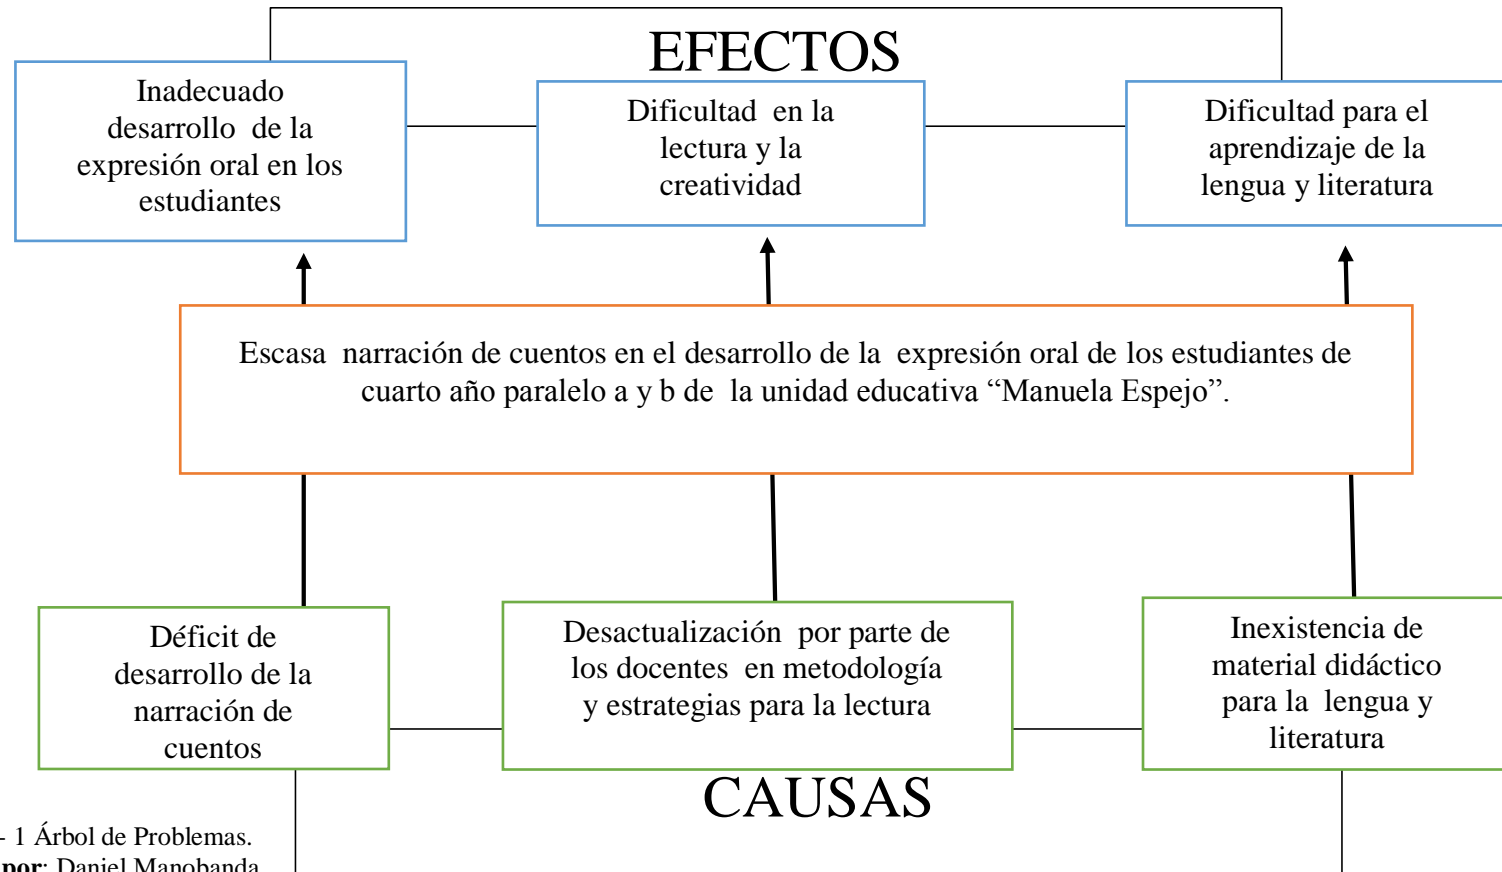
EFECTOS

Inadecuado desarrollo de la expresión oral en los estudiantes

Dificultad en la lectura y la creatividad

Dificultad para el aprendizaje de la lengua y literatura

Escasa narración de cuentos en el desarrollo de la expresión oral de los estudiantes de cuarto año paralelo a y b de la unidad educativa “Manuela Espejo”.

Déficit de desarrollo de la narración de cuentos

Desactualización por parte de los docentes en metodología y estrategias para la lectura

Inexistencia de material didáctico para la lengua y literatura

CAUSAS

- 1 Árbol de Problemas.
por: Daniel Manobanda